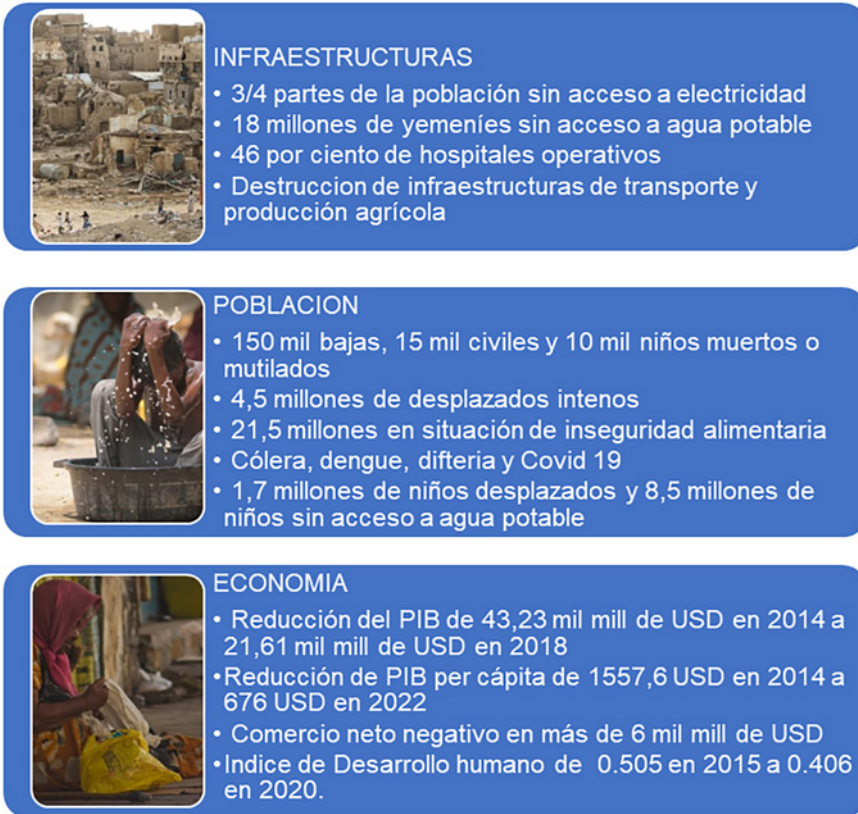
INFRAESTRUCTURAS
• 3/4 partes de la población sin acceso a electricidad
• 18 millones de yemeníes sin acceso a agua potable
• 46 por ciento de hospitales operativos
• Destruccion de infraestructuras de transporte y producción agrícola

POBLACION
• 150 mil bajas, 15 mil civiles y 10 mil niños muertos o mutilados
• 4,5 millones de desplazados intenos
• 21,5 millones en situación de inseguridad alimentaria
• Cólera, dengue, difteria y Covid 19
• 1,7 millones de niños desplazados y 8,5 millones de niños sin acceso a agua potable

ECONOMIA
• Reducción del PIB de 43,23 mil mill de USD en 2014 a 21,61 mil mill de USD en 2018
•Reducción de PIB per cápita de 1557,6 USD en 2014 a 676 USD en 2022
• Comercio neto negativo en más de 6 mil mill de USD
•Indice de Desarrollo humano de 0.505 en 2015 a 0.406 en 2020.